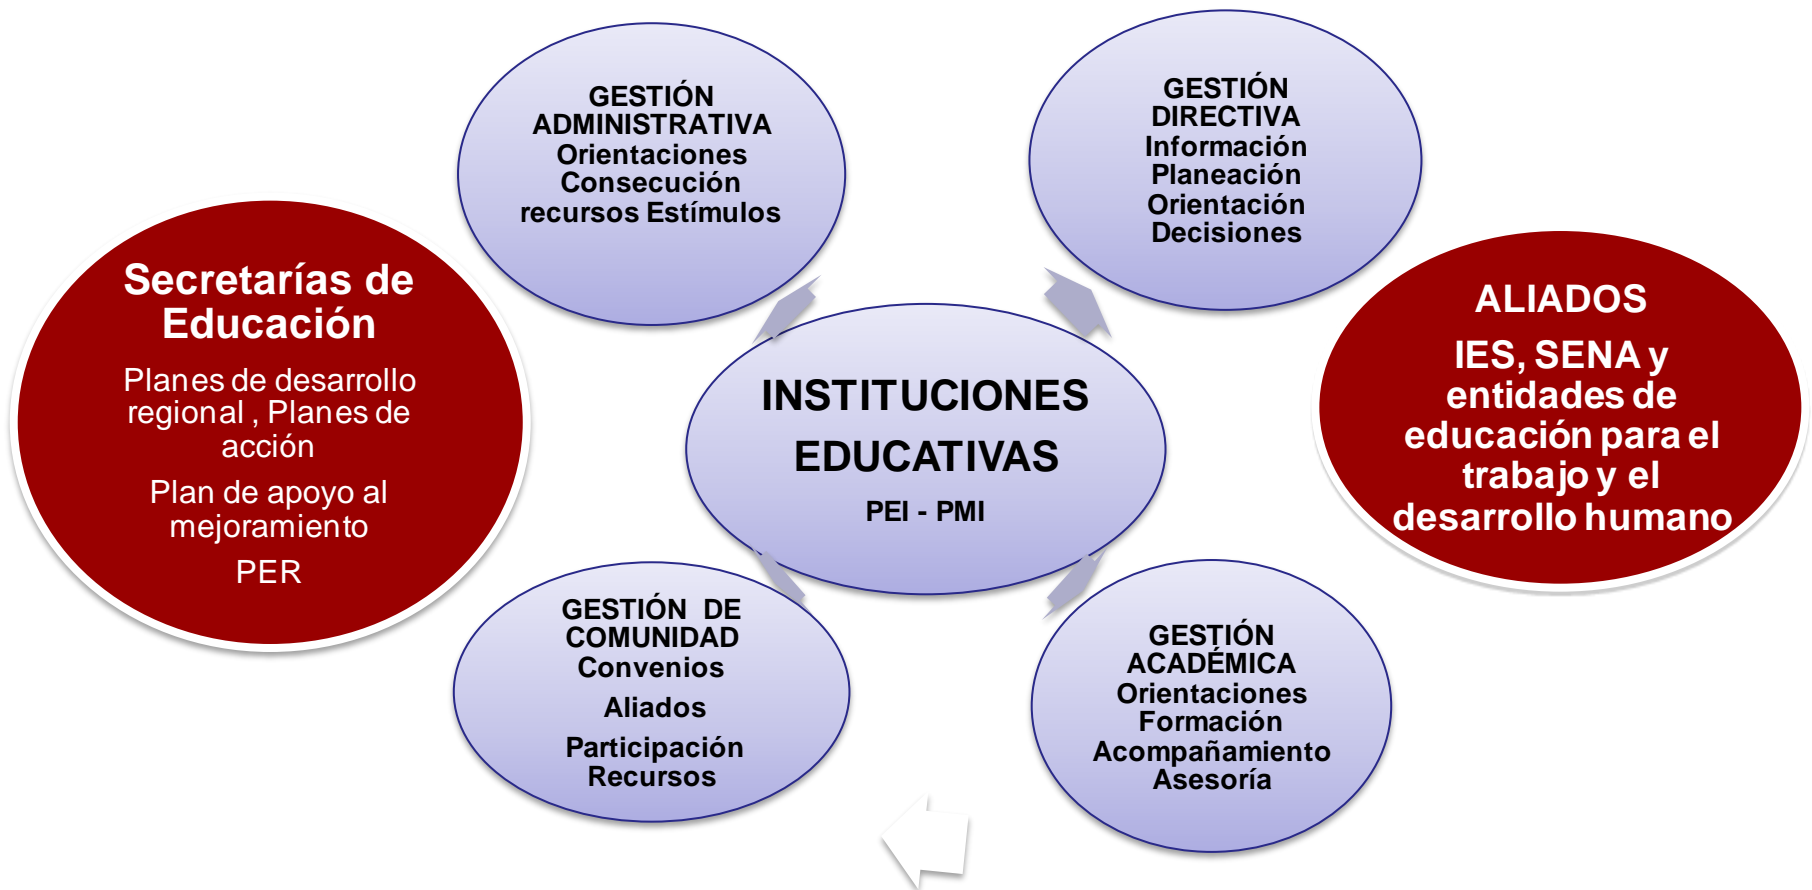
Secretarías de Educación

Planes de desarrollo regional , Planes de acción

Plan de apoyo al mejoramiento

PER

GESTIÓN ADMINISTRATIVA
Orientaciones
Consecución recursos Estímulos

GESTIÓN DIRECTIVA
Información
Planeación
Orientación
Decisiones

ALIADOS

IES, SENA y entidades de educación para el trabajo y el desarrollo humano

INSTITUCIONES EDUCATIVAS

PEI - PMI

GESTIÓN DE COMUNIDAD
Convenios
Aliados
Participación
Recursos

GESTIÓN ACADÉMICA
Orientaciones
Formación
Acompañamiento
Asesoría